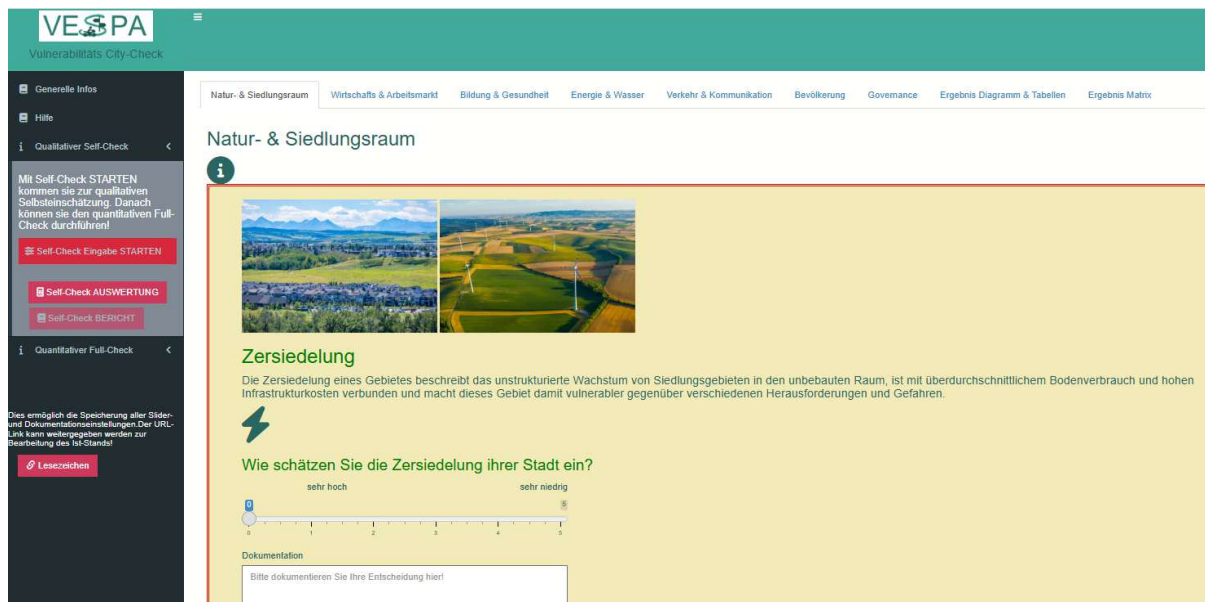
VESPA
Vulnerabilitäts City-Check

Generelle Infos
Hilfe
Qualitativer Self-Check

Mit Self-Check STARTEN kommen sie zur qualitativen Selbsteinschätzung. Danach können sie den quantitativen Full-Check durchführen!

Self-Check Eingabe STARTEN
Self-Check AUSWERTUNG
Self-Check BERICHT

Quantitativer Full-Check

Dies ermöglich die Speicherung aller Slider- und Dokumentationseinstellungen.Der URL-Link kann weitergegeben werden zur Bearbeitung des Ist-Stands!

Lesezeichen

Natur- & Siedlungsraum | Wirtschafts & Arbeitsmarkt | Bildung & Gesundheit | Energie & Wasser | Verkehr & Kommunikation | Bevölkerung | Governance | Ergebnis Diagramm & Tabellen | Ergebnis Matrix

Natur- & Siedlungsraum

Zersiedelung

Die Zersiedelung eines Gebietes beschreibt das unstrukturierte Wachstum von Siedlungsgebieten in den unbebauten Raum, ist mit überdurchschnittlichem Bodenverbrauch und hohen Infrastrukturkosten verbunden und macht dieses Gebiet damit vulnerabler gegenüber verschiedenen Herausforderungen und Gefahren.

Wie schätzen Sie die Zersiedelung ihrer Stadt ein?

sehr hoch
sehr niedrig
0
5
0 1 2 3 4 5

Dokumentation

Bitte dokumentieren Sie Ihre Entscheidung hier!